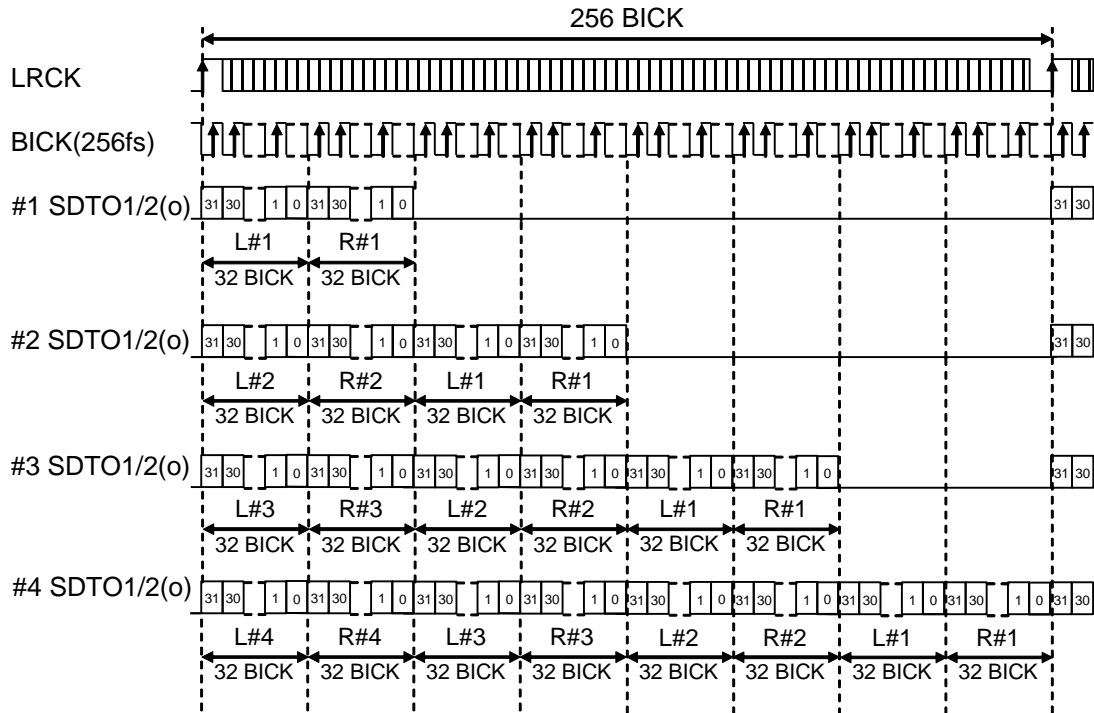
256 BICK

LRCK

BICK(256fs)

#1 SDTO1/2(o) 31 30 1 0 31 30 1 0 31 30

L#1 R#1

32 BICK 32 BICK

#2 SDTO1/2(o) 31 30 1 0 31 30 1 0 31 30 1 0 31 30 1 0 31 30

L#2 R#2 L#1 R#1

32 BICK 32 BICK 32 BICK 32 BICK

#3 SDTO1/2(o) 31 30 1 0 31 30 1 0 31 30 1 0 31 30 1 0 31 30 1 0 31 30 1 0 31 30

L#3 R#3 L#2 R#2 L#1 R#1

32 BICK 32 BICK 32 BICK 32 BICK 32 BICK 32 BICK

#4 SDTO1/2(o) 31 30 1 0 31 30 1 0 31 30 1 0 31 30 1 0 31 30 1 0 31 30 1 0 31 30 1 0 31 30 1 0 31 30

L#4 R#4 L#3 R#3 L#2 R#2 L#1 R#1

32 BICK 32 BICK 32 BICK 32 BICK 32 BICK 32 BICK 32 BICK 32 BICK